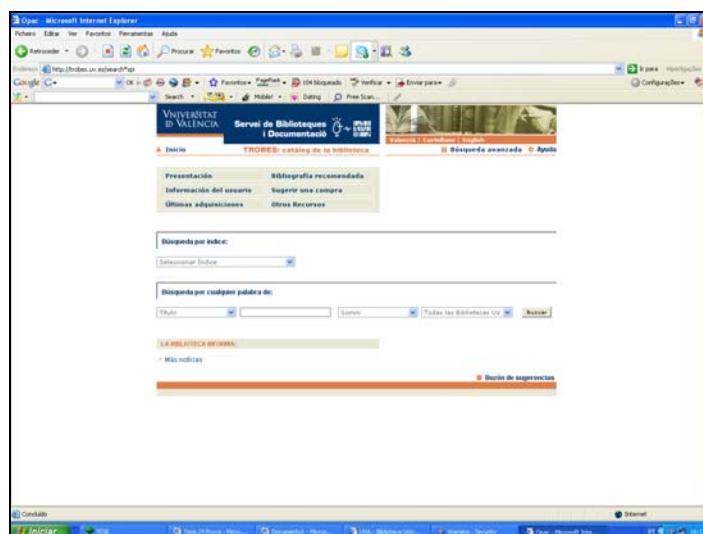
Opac - Microsoft Internet Explorer

Fichero Editar Ver Favoritos Ferramentas Ajuda

Retroceder Procurar Favoritos

Endereço http://trobes.uv.es/search*spi

Ir para

Google

Search Mobile Dating Free Scan

Configurações

VNIVERSITAT ID VALÈNCIA

Servei de Biblioteques i Documentació

València | Castellano | English

Inicio

TROBES: catálogo de la biblioteca

Búsqueda avanzada

Ayuda

Presentación

Bibliografía recomendada

Información del usuario

Sugerir una compra

Últimas adquisiciones

Otros Recursos

Búsqueda por índice:

Seleccionar Índice

Búsqueda por cualquier palabra de:

Título

Todas las Bibliotecas UV

Buscar

LA BIBLIOTECA INFORMA:

Más noticias

Buzón de sugerencias

Concluído

Internet

Iniciar

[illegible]

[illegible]

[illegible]

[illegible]

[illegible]

Opac - Microsoft Inte...